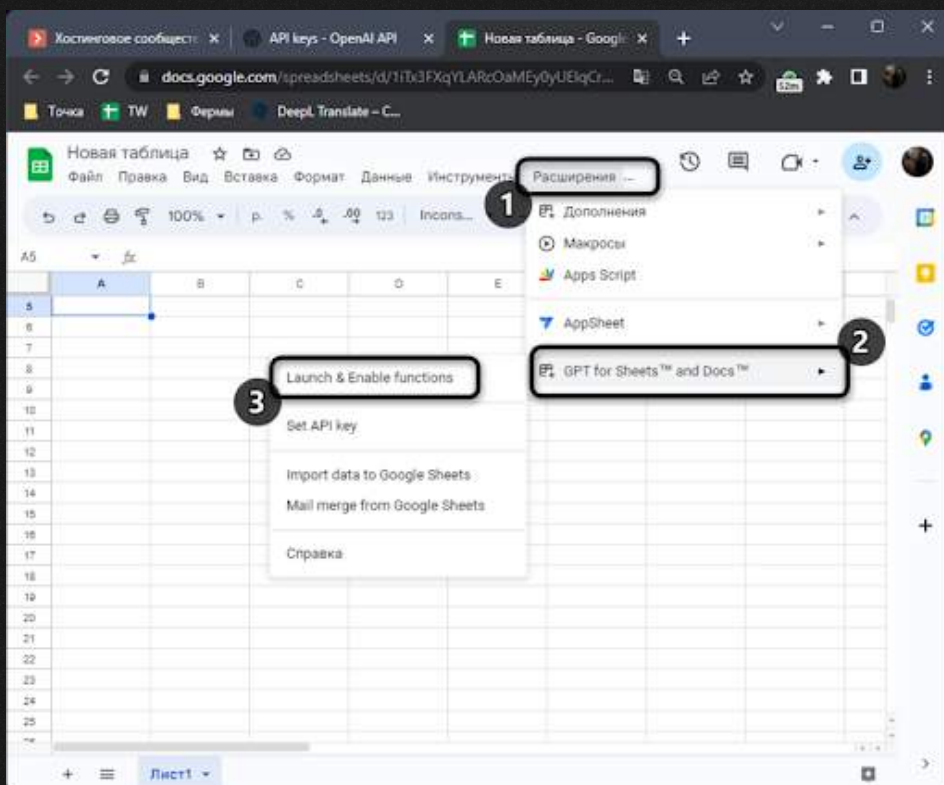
Хостинговое сообществ ×
API keys - OpenAI API ×
Новая таблица - Googl ×
+

docs.google.com/spreadsheets/d/1iTx3FXqYLARcOaMEy0yUElqCr...

52m

Точка
TW
Фермы
DeepL Translate – C...

Новая таблица
Файл Правка Вид Вставка Формат Данные Инструменты Расширения ...

100%
р.
%
.0
.00
123
Incons...

A5
fx

1
2
3

Дополнения
Макросы
Apps Script
AppSheet
GPT for Sheets™ and Docs™

Launch & Enable functions
Set API key
Import data to Google Sheets
Mail merge from Google Sheets
Справка

| | A | B | C | D | E |
|---|---|---|---|---|---|
| 5 | | | | | |
| 6 | | | | | |
| 7 | | | | | |
| 8 | | | | | |
| 9 | | | | | |
| 10 | | | | | |
| 11 | | | | | |
| 12 | | | | | |
| 13 | | | | | |
| 14 | | | | | |
| 15 | | | | | |
| 16 | | | | | |
| 17 | | | | | |
| 18 | | | | | |
| 19 | | | | | |
| 20 | | | | | |
| 21 | | | | | |
| 22 | | | | | |
| 23 | | | | | |
| 24 | | | | | |
| 25 | | | | | |

+
Лист1